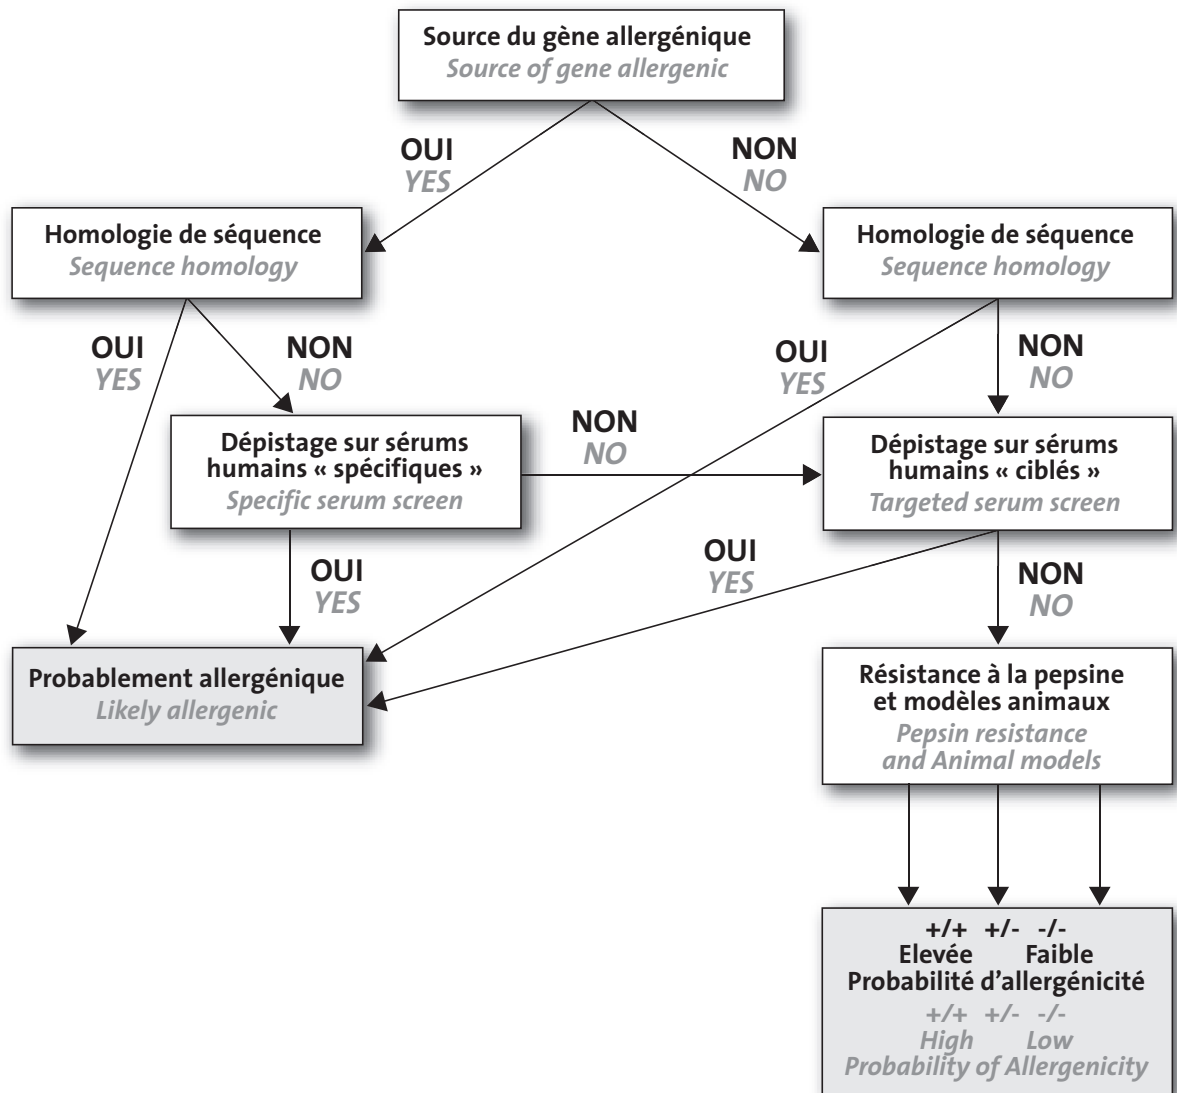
Source du gène allergénique
Source of gene allergenic

OUI
YES

NON
NO

Homologie de séquence
Sequence homology

Homologie de séquence
Sequence homology

OUI
YES

NON
NO

OUI
YES

NON
NO

Dépistage sur sérums humains « spécifiques »
Specific serum screen

NON
NO

Dépistage sur sérums humains « ciblés »
Targeted serum screen

OUI
YES

OUI
YES

NON
NO

Probablement allergénique
Likely allergenic

Résistance à la pepsine et modèles animaux
Pepsin resistance and Animal models

+/+ +/- -/-
Elevée Faible
Probabilité d'allergénicité
+/+ +/- -/-
High Low
Probability of Allergenicity